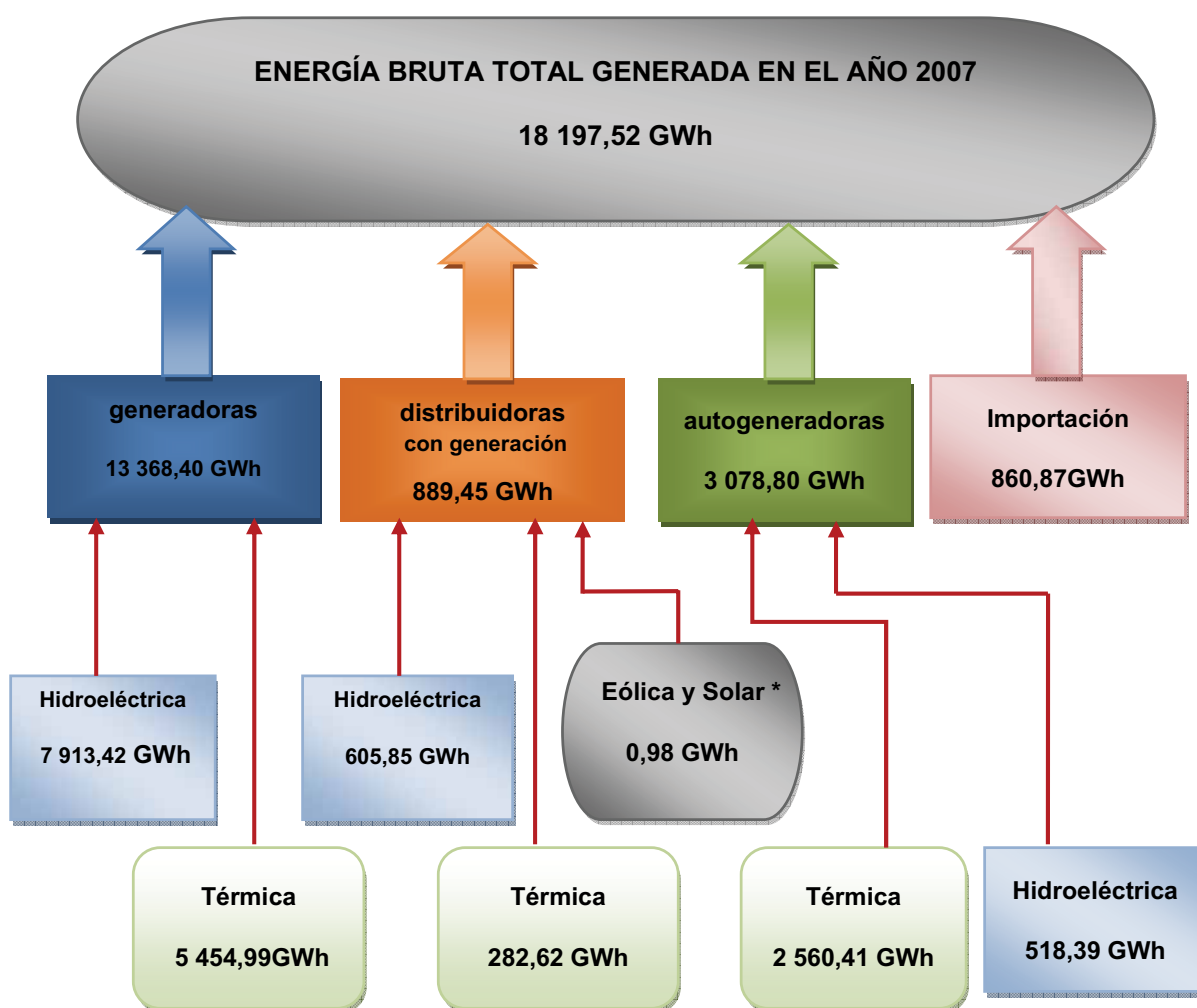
ENERGÍA BRUTA TOTAL GENERADA EN EL AÑO 2007

18 197,52 GWh

generadoras

13 368,40 GWh

distribuidoras con generación

889,45 GWh

autogeneradoras

3 078,80 GWh

Importación

860,87GWh

Hidroeléctrica

7 913,42 GWh

Hidroeléctrica

605,85 GWh

Eólica y Solar *

0,98 GWh

Térmica

5 454,99GWh

Térmica

282,62 GWh

Térmica

2 560,41 GWh

Hidroeléctrica

518,39 GWh